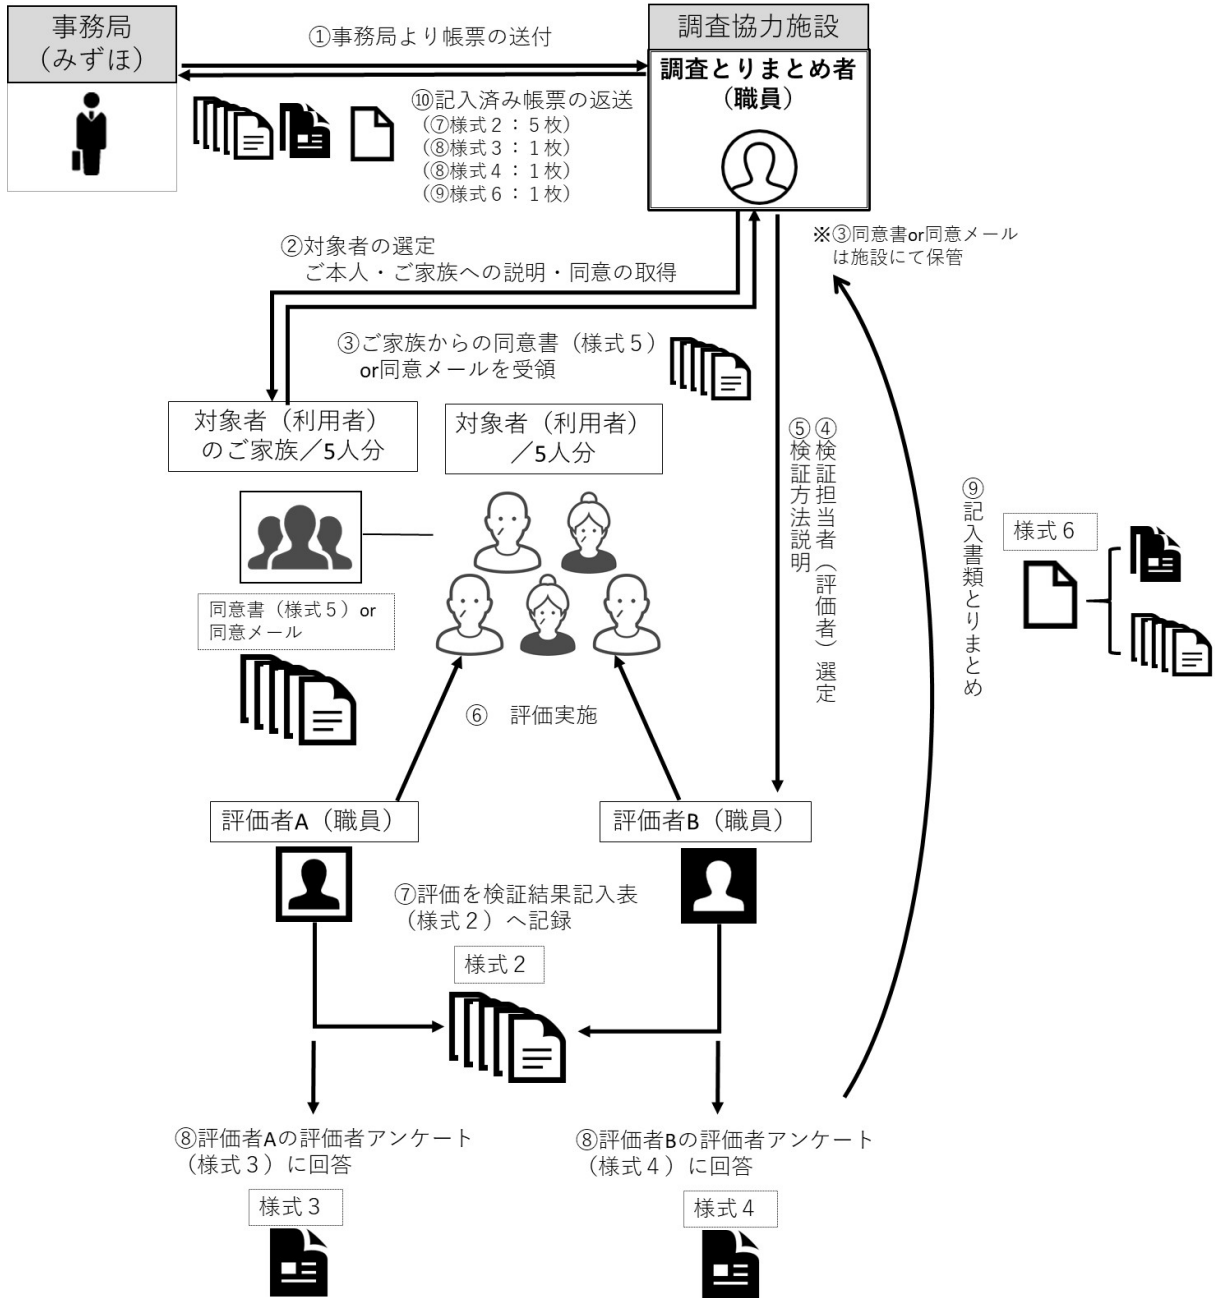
事務局
（みずほ）

①事務局より帳票の送付

調査協力施設

調査とりまとめ者
（職員）

⑩記入済み帳票の返送
（⑦様式２：５枚）
（⑧様式３：１枚）
（⑧様式４：１枚）
（⑨様式６：１枚）

※③同意書or同意メール
は施設にて保管

②対象者の選定
ご本人・ご家族への説明・同意の取得

③ご家族からの同意書（様式５）
or同意メールを受領

対象者（利用者）
のご家族／5人分

対象者（利用者）
／5人分

④検証担当者（評価者）選定
⑤検証方法説明

⑨記入書類とりまとめ

様式６

同意書（様式５）or
同意メール

⑥　評価実施

評価者A（職員）

評価者B（職員）

⑦評価を検証結果記入表
（様式２）へ記録

様式２

⑧評価者Aの評価者アンケート
（様式３）に回答

様式３

⑧評価者Bの評価者アンケート
（様式４）に回答

様式４